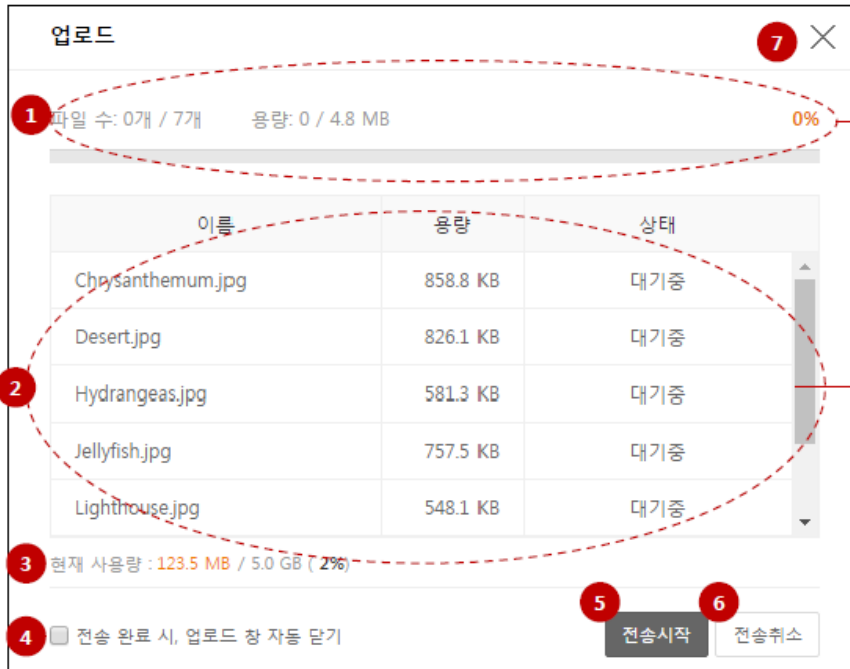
업로드

7

1 파일 수: 0개 / 7개 용량: 0 / 4.8 MB 0%

| 이름 | 용량 | 상태 |
|---|---|---|
| Chrysanthemum.jpg | 858.8 KB | 대기중 |
| Desert.jpg | 826.1 KB | 대기중 |
| Hydrangeas.jpg | 581.3 KB | 대기중 |
| Jellyfish.jpg | 757.5 KB | 대기중 |
| Lighthouse.jpg | 548.1 KB | 대기중 |

2

3 현재 사용량 : 123.5 MB / 5.0 GB ( 2%)

4 전송 완료 시, 업로드 창 자동 닫기

5 전송시작

6 전송취소